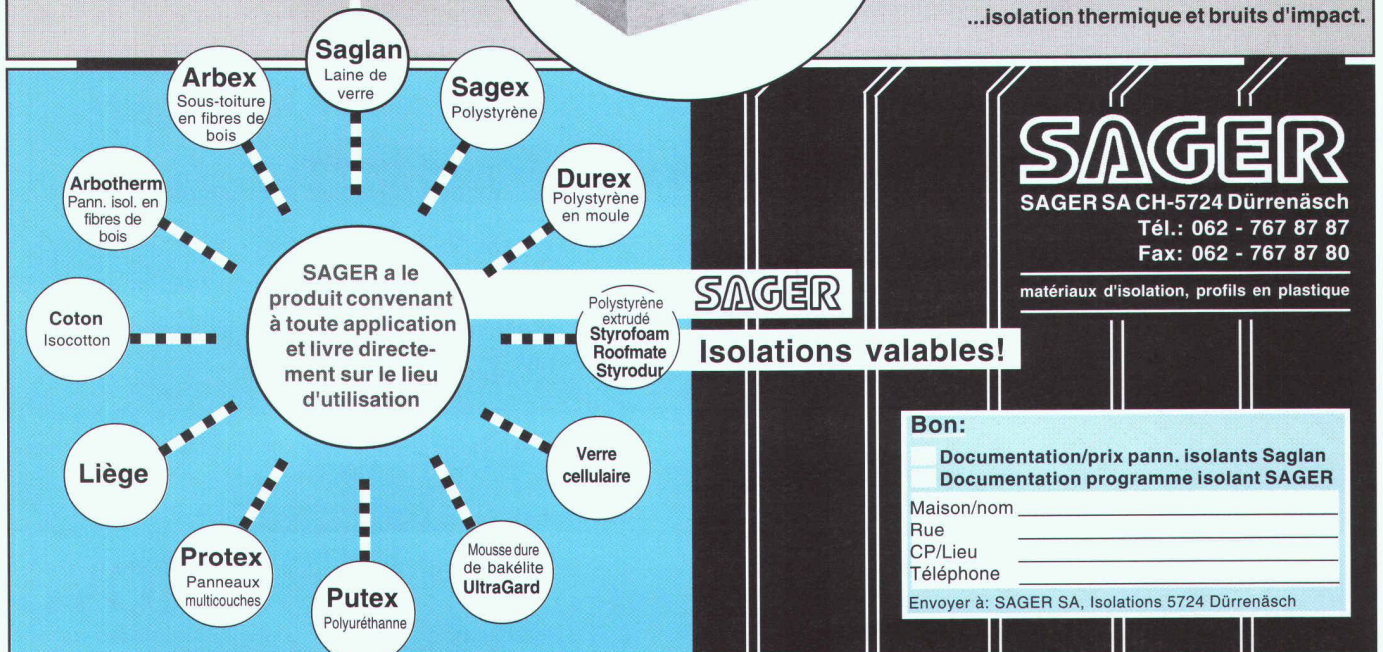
...isolation thermique et bruits d'impact.

Saglan
Laine de verre

Arbex
Sous-toiture en fibres de bois

Sagex
Polystyrène

Arbotherm
Pann. isol. en fibres de bois

Durex
Polystyrène en moule

SAGER a le produit convenant à toute application et livre directement sur le lieu d'utilisation

Coton
Isocotton

Polystyrène extrudé
Styrofoam
Roofmate
Styrodur

SAGER

Isolations valables!

Liège

Verre cellulaire

Protex
Panneaux multicouches

Putex
Polyuréthanne

Mousse dure de bakélite
UltraGard

SAGER
SAGER SA CH-5724 Dürrenäsch
Tél.: 062 - 767 87 87
Fax: 062 - 767 87 80

matériaux d'isolation, profils en plastique

Bon:
Documentation/prix pann. isolants Saglan
Documentation programme isolant SAGER
Maison/nom
Rue
CP/Lieu
Téléphone
Envoyer à: SAGER SA, Isolations 5724 Dürrenäsch